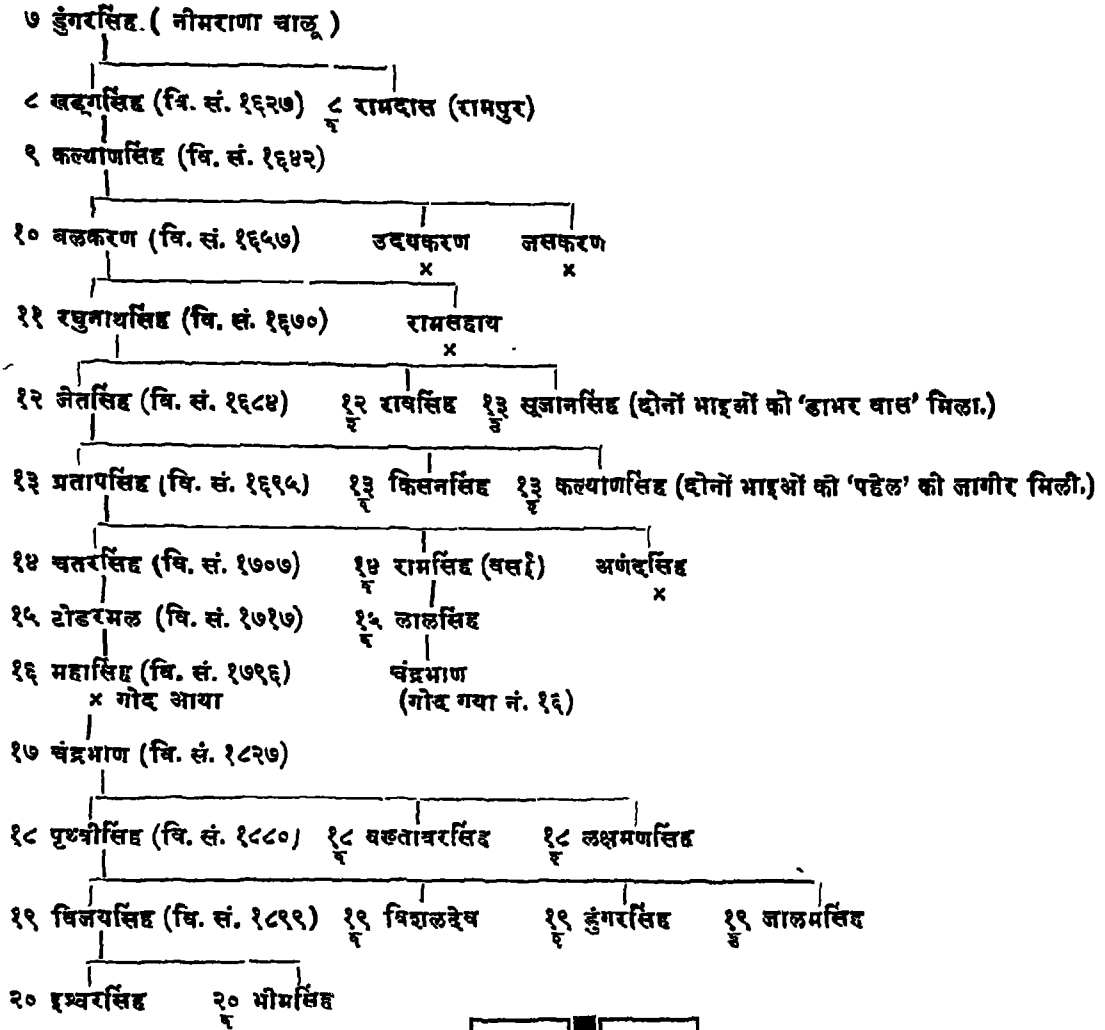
७ डुंगरसिंह ( नीमराणा चालू )

८ खड्गसिंह (वि. सं. १६२७) $\frac{८}{द}$ रामदास (रामपुर)

९ कल्याणसिंह (वि. सं. १६४२)

१० बलकरण (वि. सं. १६५७) उदयकरण × जसकरण ×

११ रघुनाथसिंह (वि. सं. १६७०) रामसहाय ×

१२ जेतसिंह (वि. सं. १६८४) $\frac{१२}{द}$ रायसिंह $\frac{१३}{द}$ सुजानसिंह (दोनों भाइयों को 'डाभर वास' मिला.)

१३ प्रतापसिंह (वि. सं. १६९५) $\frac{१३}{द}$ किसनसिंह $\frac{१३}{द}$ कल्याणसिंह (दोनों भाइओं को 'पहेल' की जागीर मिली.)

१४ चतरसिंह (वि. सं. १७०७) $\frac{१४}{द}$ रामसिंह (बसई) अणंदसिंह ×

१५ टोडरमल (वि. सं. १७१७) $\frac{१५}{द}$ लालसिंह

१६ महासिंह (वि. सं. १७९६) × गोद आया चंद्रभाण (गोद गया नं. १६)

१७ चंद्रभाण (वि. सं. १८२७)

१८ पृथ्वीसिंह (वि. सं. १८८०) $\frac{१८}{द}$ बखतावरसिंह $\frac{१८}{द}$ लक्ष्मणसिंह

१९ विजयसिंह (वि. सं. १८९९) $\frac{१९}{द}$ विशलदेव $\frac{१९}{द}$ डुंगरसिंह $\frac{१९}{द}$ जालमसिंह

२० इश्वरसिंह $\frac{२०}{द}$ भीमसिंह